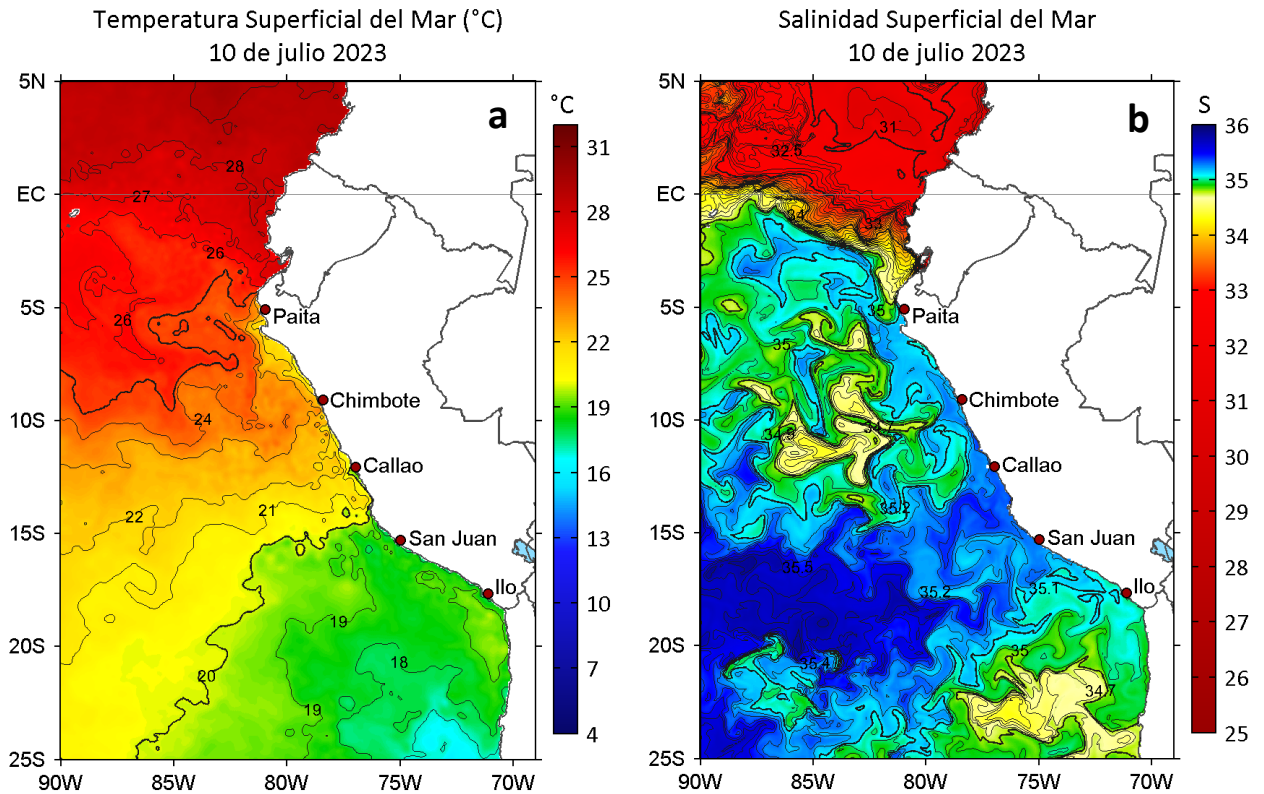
Temperatura Superficial del Mar (°C)
10 de julio 2023

a

°C
31
28
25
22
19
16
13
10
7
4

5N
EC
5S
10S
15S
20S
25S
90W
85W
80W
75W
70W

28
27
26
26
24
22
21
20
19
18
19

Paita
Chimbote
Callao
San Juan
Ilo

Salinidad Superficial del Mar
10 de julio 2023

b

S
36
35
34
33
32
31
30
29
28
27
26
25

5N
EC
5S
10S
15S
20S
25S
90W
85W
80W
75W
70W

31
32.5
33
33
35
35
34.8
34.7
35.2
35.5
35.2
35.1
35
35.4
34.7

Paita
Chimbote
Callao
San Juan
Ilo